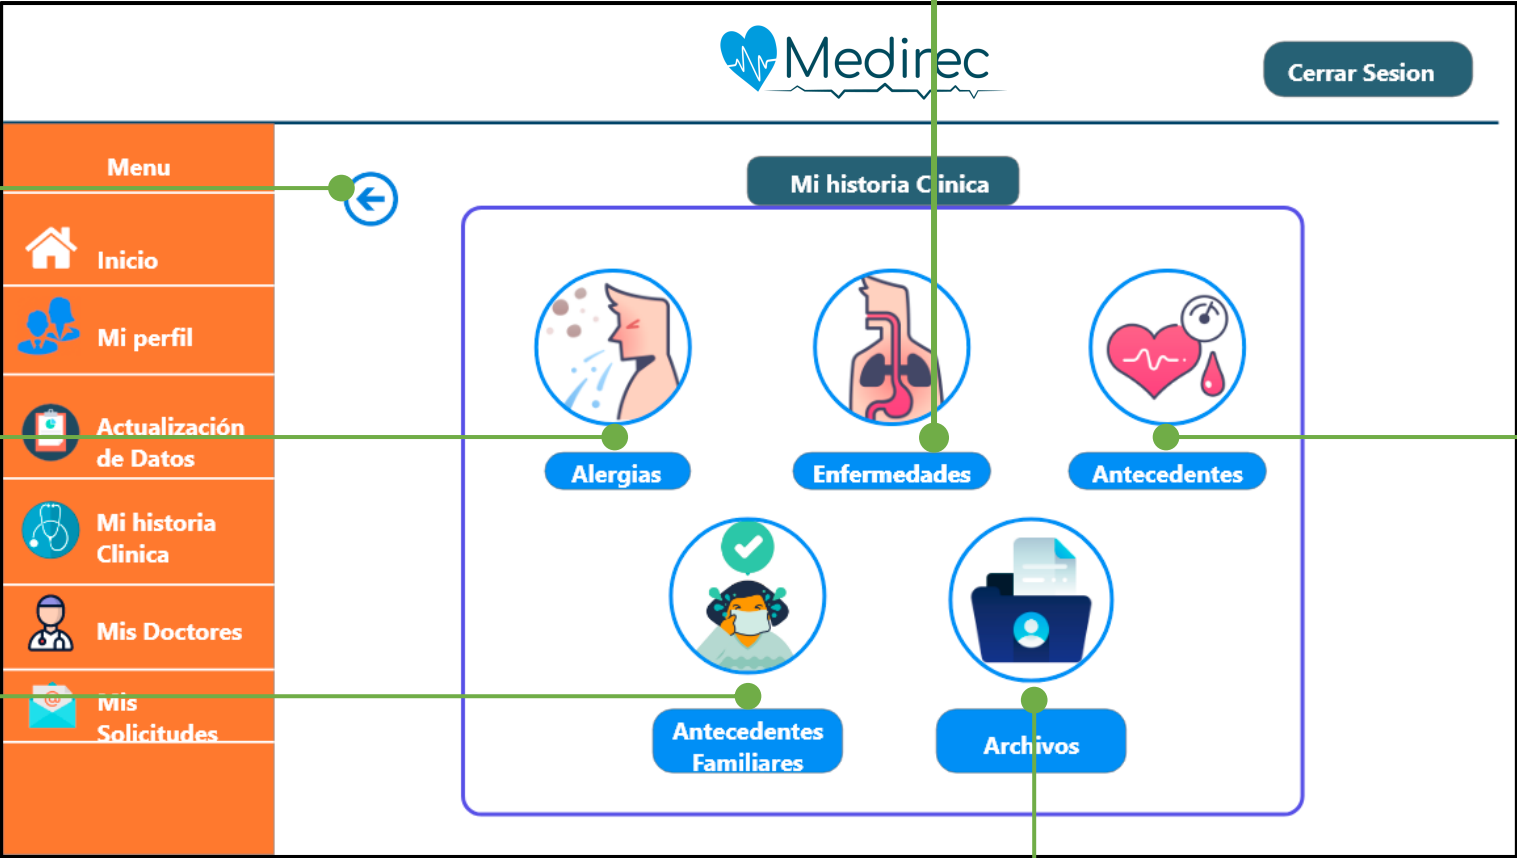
Medirec

Cerrar Sesion

Menu

Inicio

Mi perfil

Actualización de Datos

Mi historia Clinica

Mis Doctores

Mis Solicitudes

Mi historia Clinica

Alergias

Enfermedades

Antecedentes

Antecedentes Familiares

Archivos